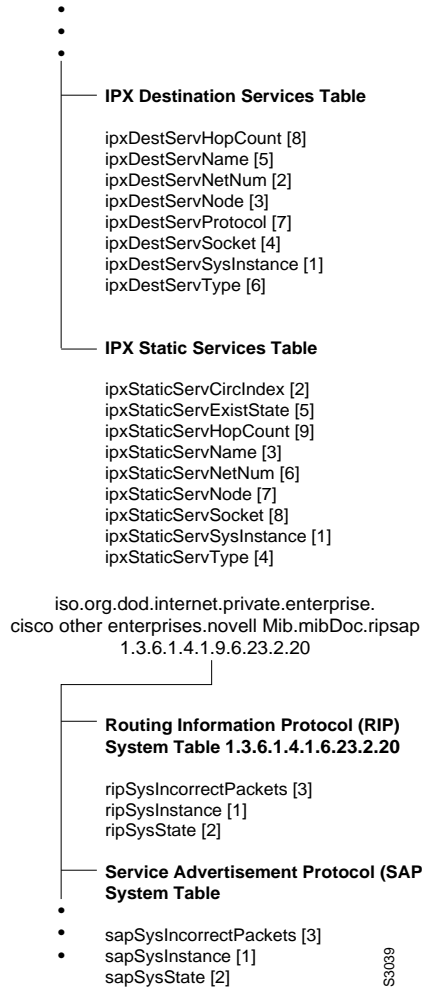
**IPX Destination Services Table**

ipxDestServHopCount [8]
ipxDestServName [5]
ipxDestServNetNum [2]
ipxDestServNode [3]
ipxDestServProtocol [7]
ipxDestServSocket [4]
ipxDestServSysInstance [1]
ipxDestServType [6]

**IPX Static Services Table**

ipxStaticServCircIndex [2]
ipxStaticServExistState [5]
ipxStaticServHopCount [9]
ipxStaticServName [3]
ipxStaticServNetNum [6]
ipxStaticServNode [7]
ipxStaticServSocket [8]
ipxStaticServSysInstance [1]
ipxStaticServType [4]

iso.org.dod.internet.private.enterprise.
cisco other enterprises.novell Mib.mibDoc.ripsap
1.3.6.1.4.1.9.6.23.2.20

**Routing Information Protocol (RIP) System Table 1.3.6.1.4.1.6.23.2.20**

ripSysIncorrectPackets [3]
ripSysInstance [1]
ripSysState [2]

**Service Advertisement Protocol (SAP System Table**

sapSysIncorrectPackets [3]
sapSysInstance [1]
sapSysState [2]

S3039